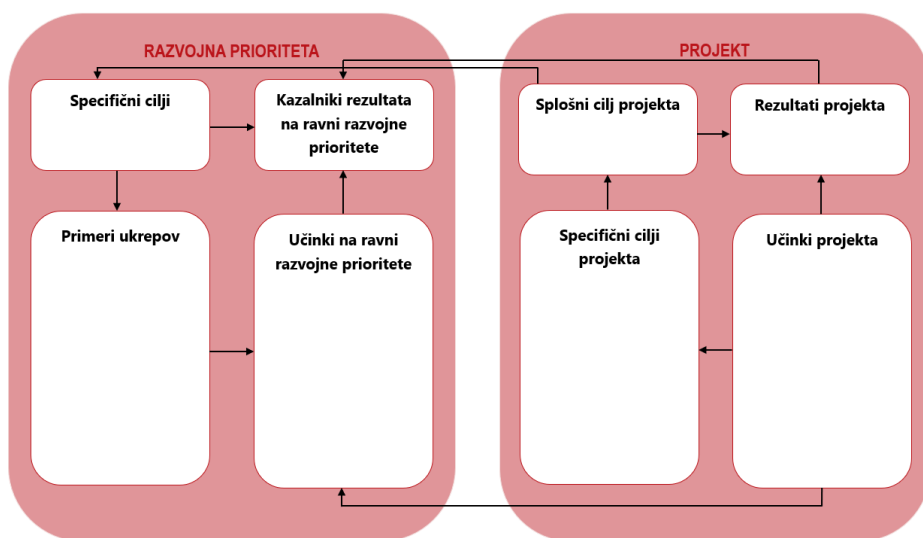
RAZVOJNA PRIORITETA

Specifični cilji

Kazalniki rezultata na ravni razvojne prioritete

Primeri ukrepov

Učinki na ravni razvojne prioritete

PROJEKT

Splošni cilj projekta

Rezultati projekta

Specifični cilji projekta

Učinki projekta